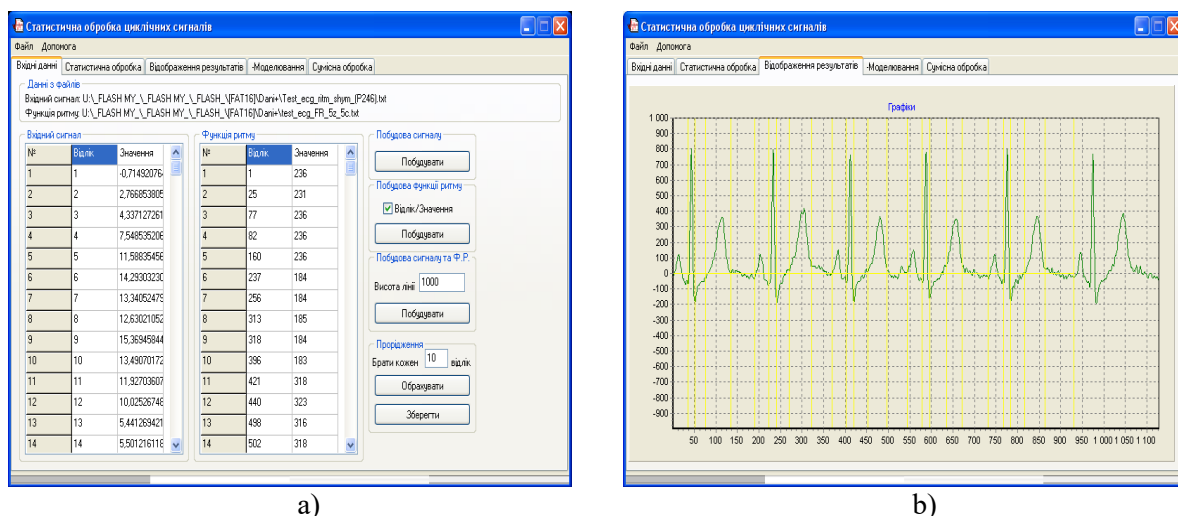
Статистична обробка циклічних сигналів

Файл Допомога

Вхідні данні | Статистична обробка | Відображення результатів | -Моделювання | Сумісна обробка

Данні з файлів
Вхідний сигнал: U:\_FLASH MY_\_FLASH MY_\_FLASH_\[FAT16]\Dani+\Test_ecg_ritm_shym_[P246].txt
Функція ритму: U:\_FLASH MY_\_FLASH MY_\_FLASH_\[FAT16]\Dani+\test_ecg_FR_5z_5c.txt

Вхідний сигнал

| № | Відлік | Значення |
|---|---|---|
| 1 | 1 | -0,71492076 |
| 2 | 2 | 2,76685380 |
| 3 | 3 | 4,33712726 |
| 4 | 4 | 7,54853520 |
| 5 | 5 | 11,5883545 |
| 6 | 6 | 14,2930323 |
| 7 | 7 | 13,3405247 |
| 8 | 8 | 12,6302105 |
| 9 | 9 | 15,3694584 |
| 10 | 10 | 13,4907017 |
| 11 | 11 | 11,9270360 |
| 12 | 12 | 10,0252674 |
| 13 | 13 | 5,44126942 |
| 14 | 14 | 5,50121611 |

Функція ритму

| № | Відлік | Значення |
|---|---|---|
| 1 | 1 | 236 |
| 2 | 25 | 231 |
| 3 | 77 | 236 |
| 4 | 82 | 236 |
| 5 | 160 | 236 |
| 6 | 237 | 184 |
| 7 | 256 | 184 |
| 8 | 313 | 185 |
| 9 | 318 | 184 |
| 10 | 396 | 183 |
| 11 | 421 | 318 |
| 12 | 440 | 323 |
| 13 | 498 | 316 |
| 14 | 502 | 318 |

Побудова сигналу
Побудувати
Побудова функції ритму
Відлік/Значення
Побудувати
Побудова сигналу та Ф.Р.
Висота лінії 1000
Побудувати
Проріджування
Брати кожен 10 відлік
Обрахувати
Зберегти

a)

Статистична обробка циклічних сигналів

Файл Допомога

Вхідні данні | Статистична обробка | Відображення результатів | -Моделювання | Сумісна обробка

Графіки

1 000 900 800 700 600 500 400 300 200 100 0 -100 -200 -300 -400 -500 -600 -700 -800 -900

50 100 150 200 250 300 350 400 450 500 550 600 650 700 750 800 850 900 950 1 000 1 050 1 100

b)